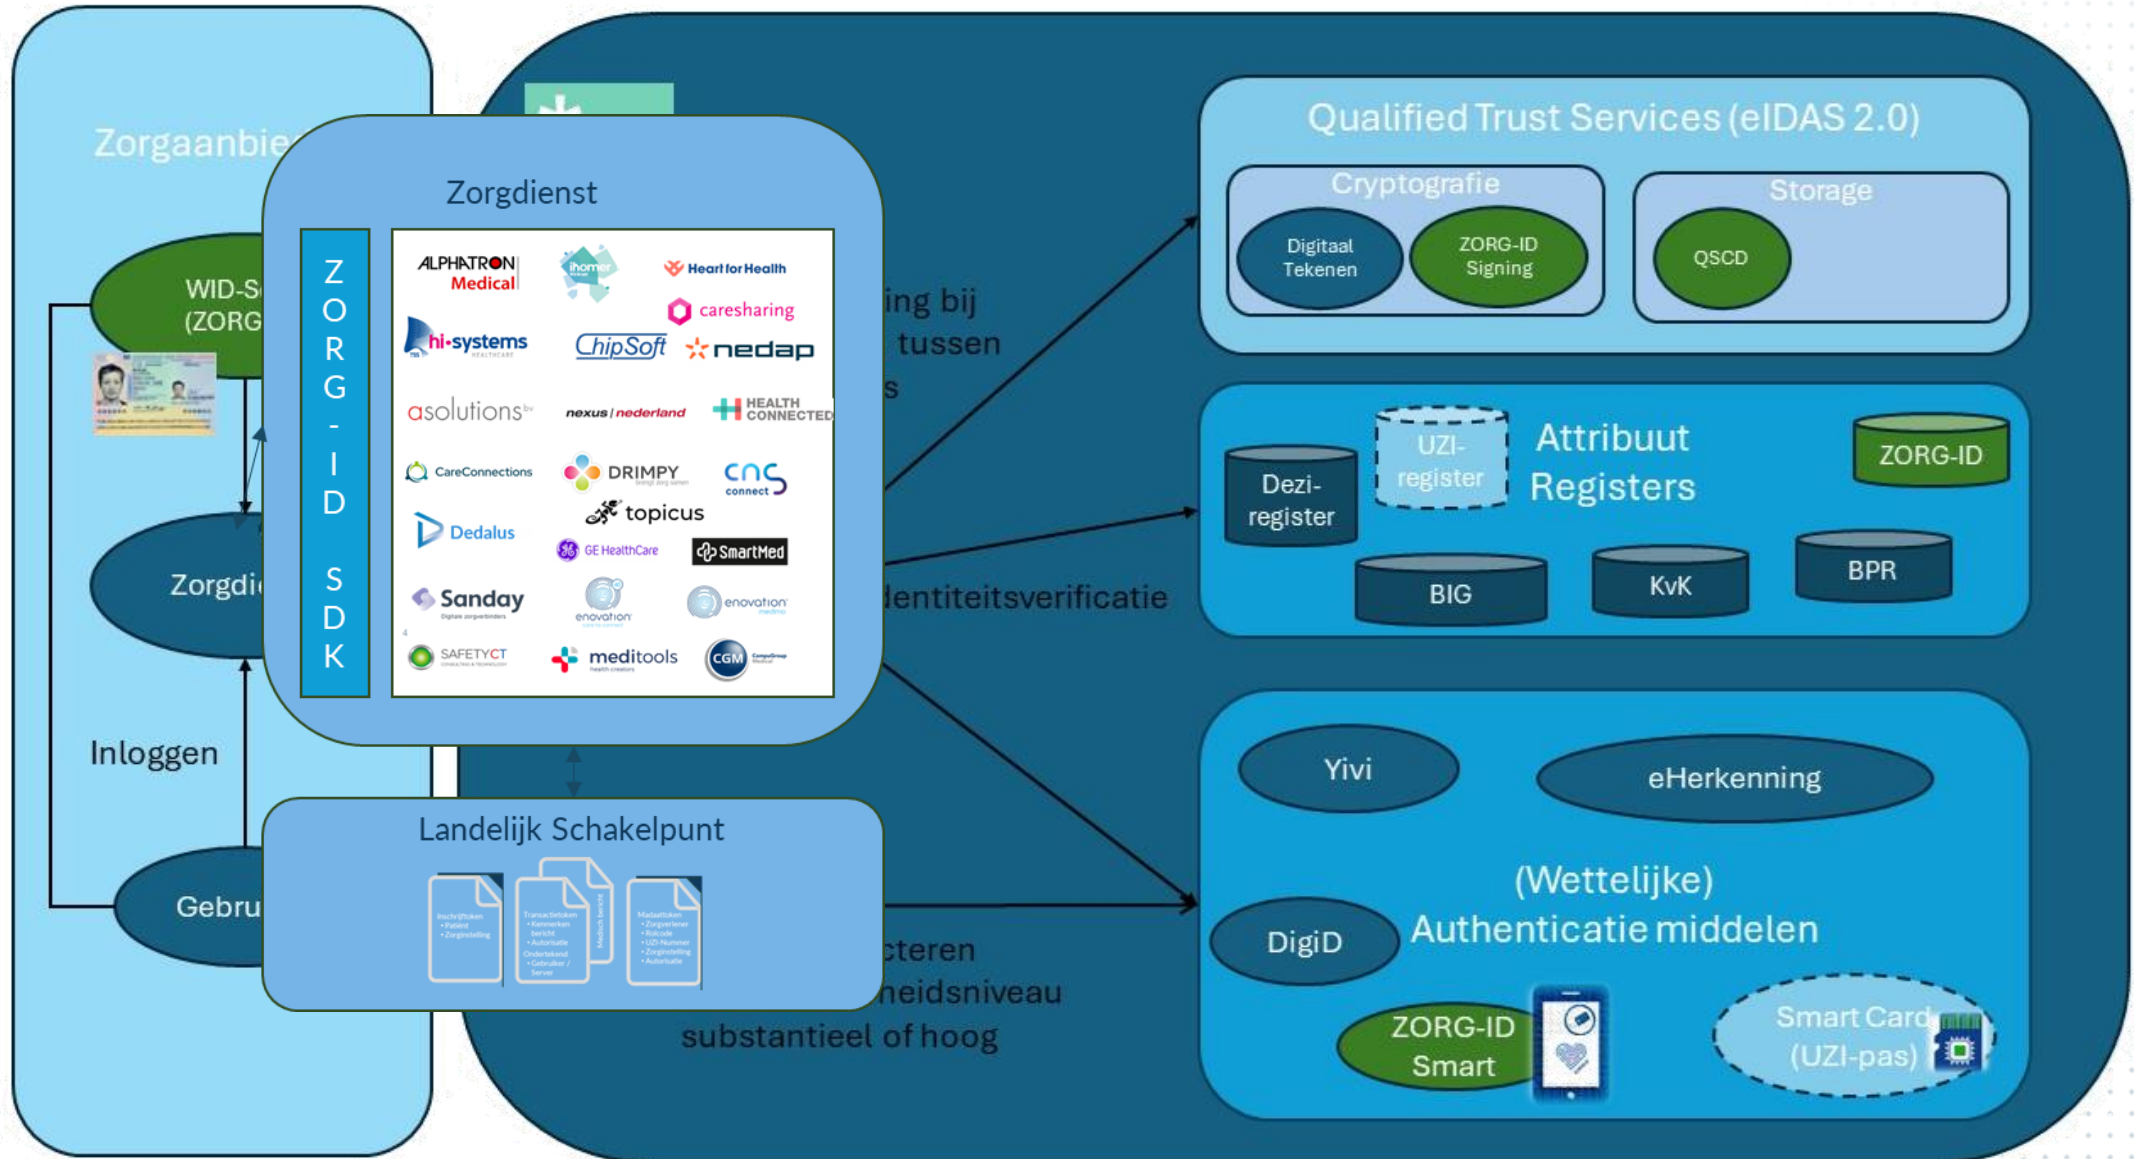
Zorgaanbie

WID-S
(ZORG

Zorgdi

Inloggen

Gebru

Zorgdienst

Z O R G - I D S D K

ALPHATRON Medical
ihomer
Heart for Health
caresharing
hi-systems
ChipSoft
nedap
asolutions
nexus / nederland
HEALTH CONNECTED
CareConnections
DRIMPY
cns connect
topicus
Dedalus
GE HealthCare
SmartMed
Sanday
enovation
enovation
SAFETYCT
meditools
CGM

Landelijk Schakelpunt

ing bij
tussen
s

dentiteitsverificatie

cteren
heidsniveau
substantieel of hoog

Qualified Trust Services (eIDAS 2.0)

Cryptografie
Digitaal Tekenen
ZORG-ID Signing

Storage
QSCD

UZI-register
Attribuut Registers
ZORG-ID
Dezi-register
BIG
KvK
BPR

Yivi
eHerkenning
(Wettelijke) Authenticatie middelen
DigiD
ZORG-ID Smart
Smart Card (UZI-pas)